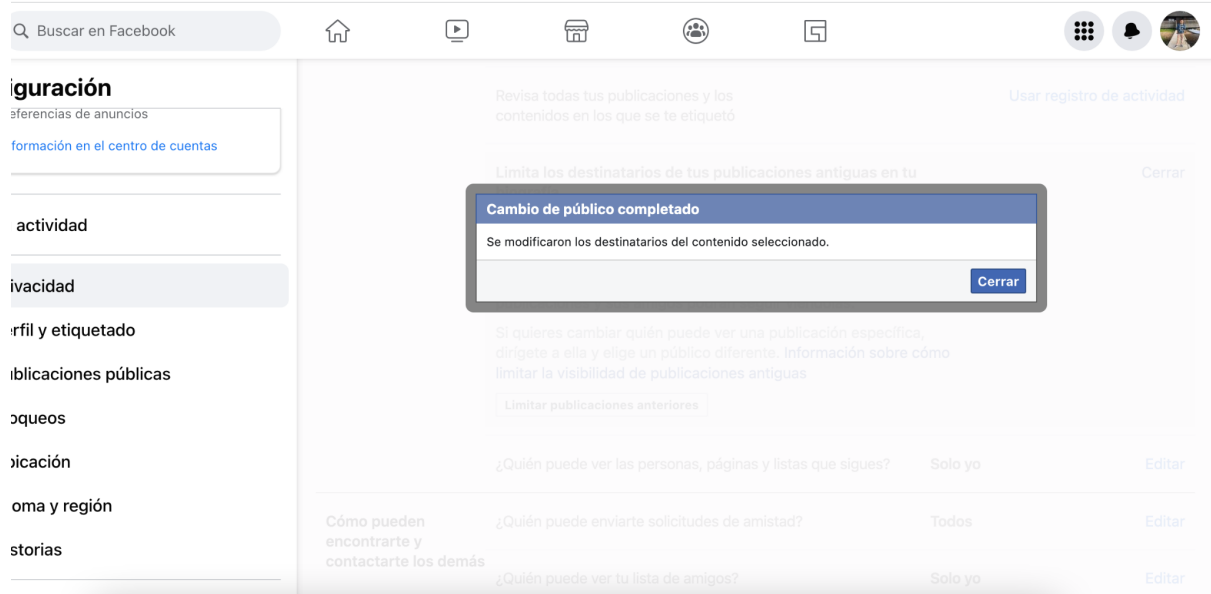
Buscar en Facebook

iguración
eferencias de anuncios
formación en el centro de cuentas

actividad

ivacidad
rfil y etiquetado
iblicaciones públicas
oqueos
icación
oma y región
storias

Revisa todas tus publicaciones y los contenidos en los que se te etiquetó

Usar registro de actividad

Limita los destinatarios de tus publicaciones antiguas en tu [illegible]

Cerrar

Cambio de público completado

Se modificaron los destinatarios del contenido seleccionado.

Cerrar

Si quieres cambiar quién puede ver una publicación específica, dirígete a ella y elige un público diferente. Información sobre cómo limitar la visibilidad de publicaciones antiguas

Limitar publicaciones anteriores

¿Quién puede ver las personas, páginas y listas que sigues? Solo yo Editar

Cómo pueden encontrarte y contactarte los demás

¿Quién puede enviarte solicitudes de amistad? Todos Editar

¿Quién puede ver tu lista de amigos? Solo yo Editar